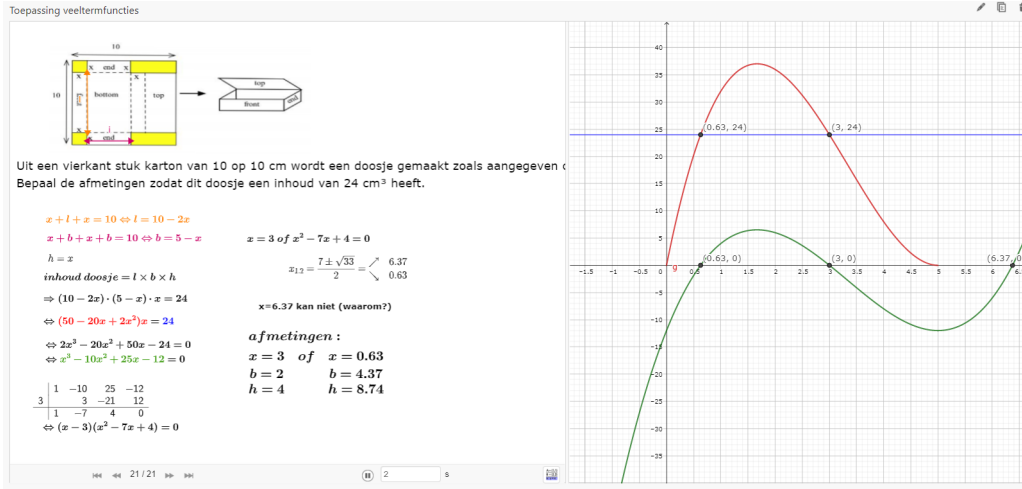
Toepassing veeltermfuncties

10
x end x
x
10 end bottom top
x x
end
top
end
front

Uit een vierkant stuk karton van 10 op 10 cm wordt een doosje gemaakt zoals aangegeven o
Bepaal de afmetingen zodat dit doosje een inhoud van 24 cm³ heeft.

$x + l + x = 10 \Leftrightarrow l = 10 - 2x$

$x + b + x + b = 10 \Leftrightarrow b = 5 - x$

$h = x$

$inhoud\ doosje = l \times b \times h$

$\Rightarrow (10 - 2x) \cdot (5 - x) \cdot x = 24$

$\Leftrightarrow (50 - 20x + 2x^2)x = 24$

$\Leftrightarrow 2x^3 - 20x^2 + 50x - 24 = 0$
$\Leftrightarrow x^3 - 10x^2 + 25x - 12 = 0$

| | 1 | −10 | 25 | −12 |
|---|---|---|---|---|
| 3 | | 3 | −21 | 12 |
| | 1 | −7 | 4 | 0 |

$\Leftrightarrow (x - 3)(x^2 - 7x + 4) = 0$

$x = 3\ of\ x^2 - 7x + 4 = 0$

$x_{1,2} = \frac{7 \pm \sqrt{33}}{2} =$ ↗ 6.37 ↘ 0.63

x=6.37 kan niet (waarom?)

afmetingen :
$x = 3$ of $x = 0.63$
$b = 2$ $b = 4.37$
$h = 4$ $h = 8.74$

21 / 21
2 s

(0.63, 24) (3, 24)
(0.63, 0) (3, 0) (6.37, 0)
g
40 35 30 25 20 15 10 5 −5 −10 −15 −20 −25 −30 −35
−1.5 −1 −0.5 0 0.5 1 1.5 2 2.5 3 3.5 4 4.5 5 5.5 6 6.5